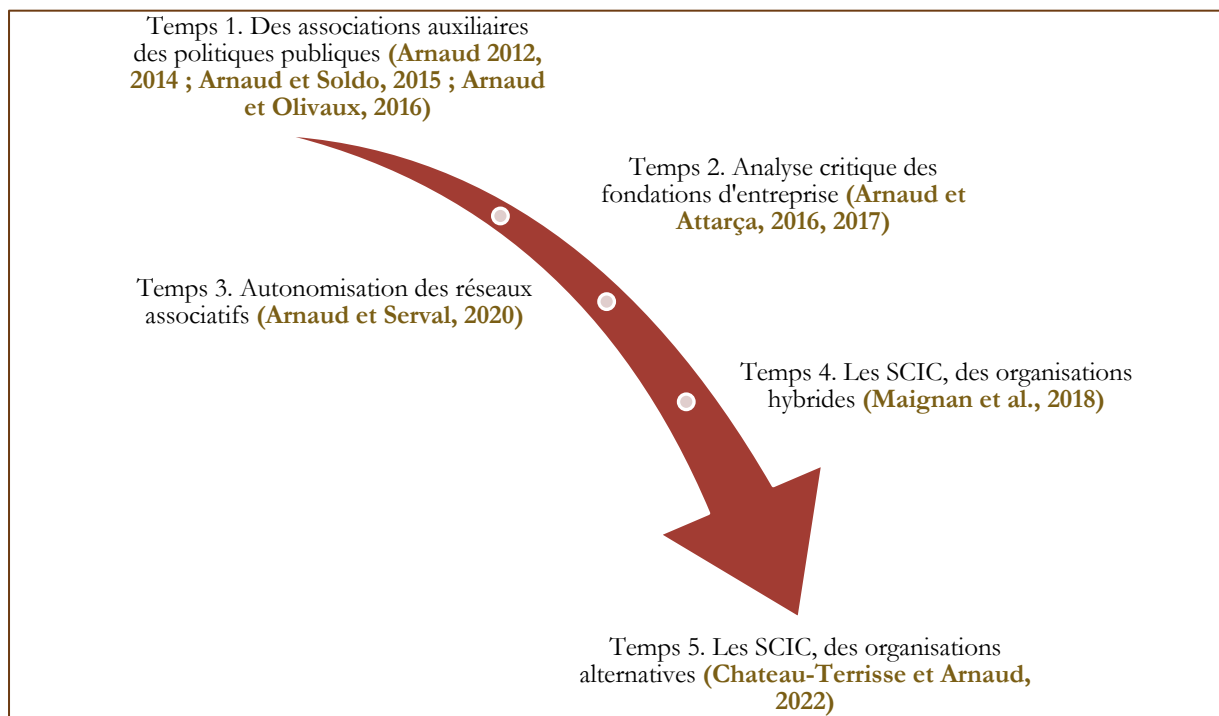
Temps 1. Des associations auxiliaires des politiques publiques (Arnaud 2012, 2014 ; Arnaud et Soldo, 2015 ; Arnaud et Olivaux, 2016)

Temps 2. Analyse critique des fondations d'entreprise (Arnaud et Attarça, 2016, 2017)

Temps 3. Autonomisation des réseaux associatifs (Arnaud et Serval, 2020)

Temps 4. Les SCIC, des organisations hybrides (Maignan et al., 2018)

Temps 5. Les SCIC, des organisations alternatives (Chateau-Terrisse et Arnaud, 2022)